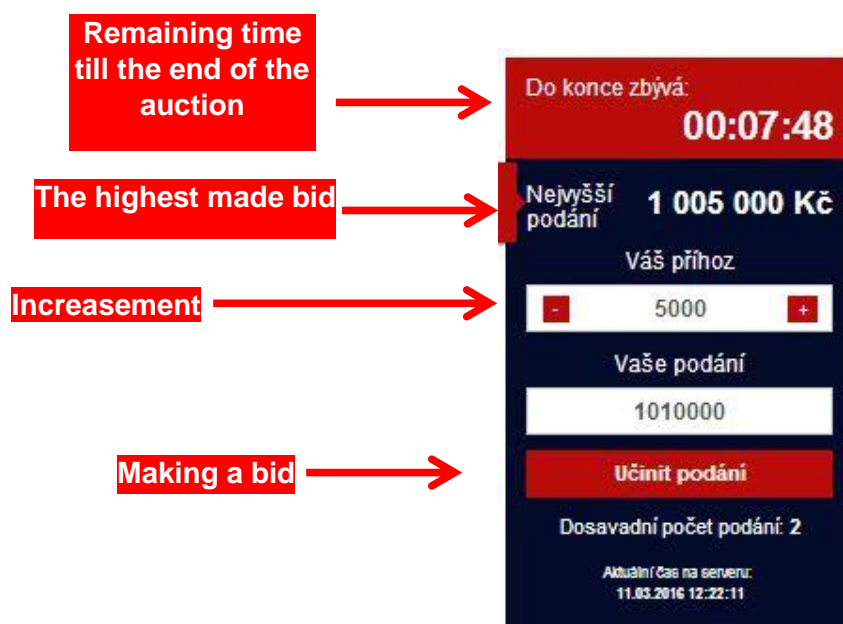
Remaining time till the end of the auction

Do konce zbývá:
00:07:48

The highest made bid

Nejvyšší podání
1 005 000 Kč

Increasement

Váš příhoz

-
5000
+

Vaše podání

1010000

Making a bid

Učinit podání

Dosavadní počet podání: 2

Aktuální čas na serveru:
11.03.2016 12:22:11